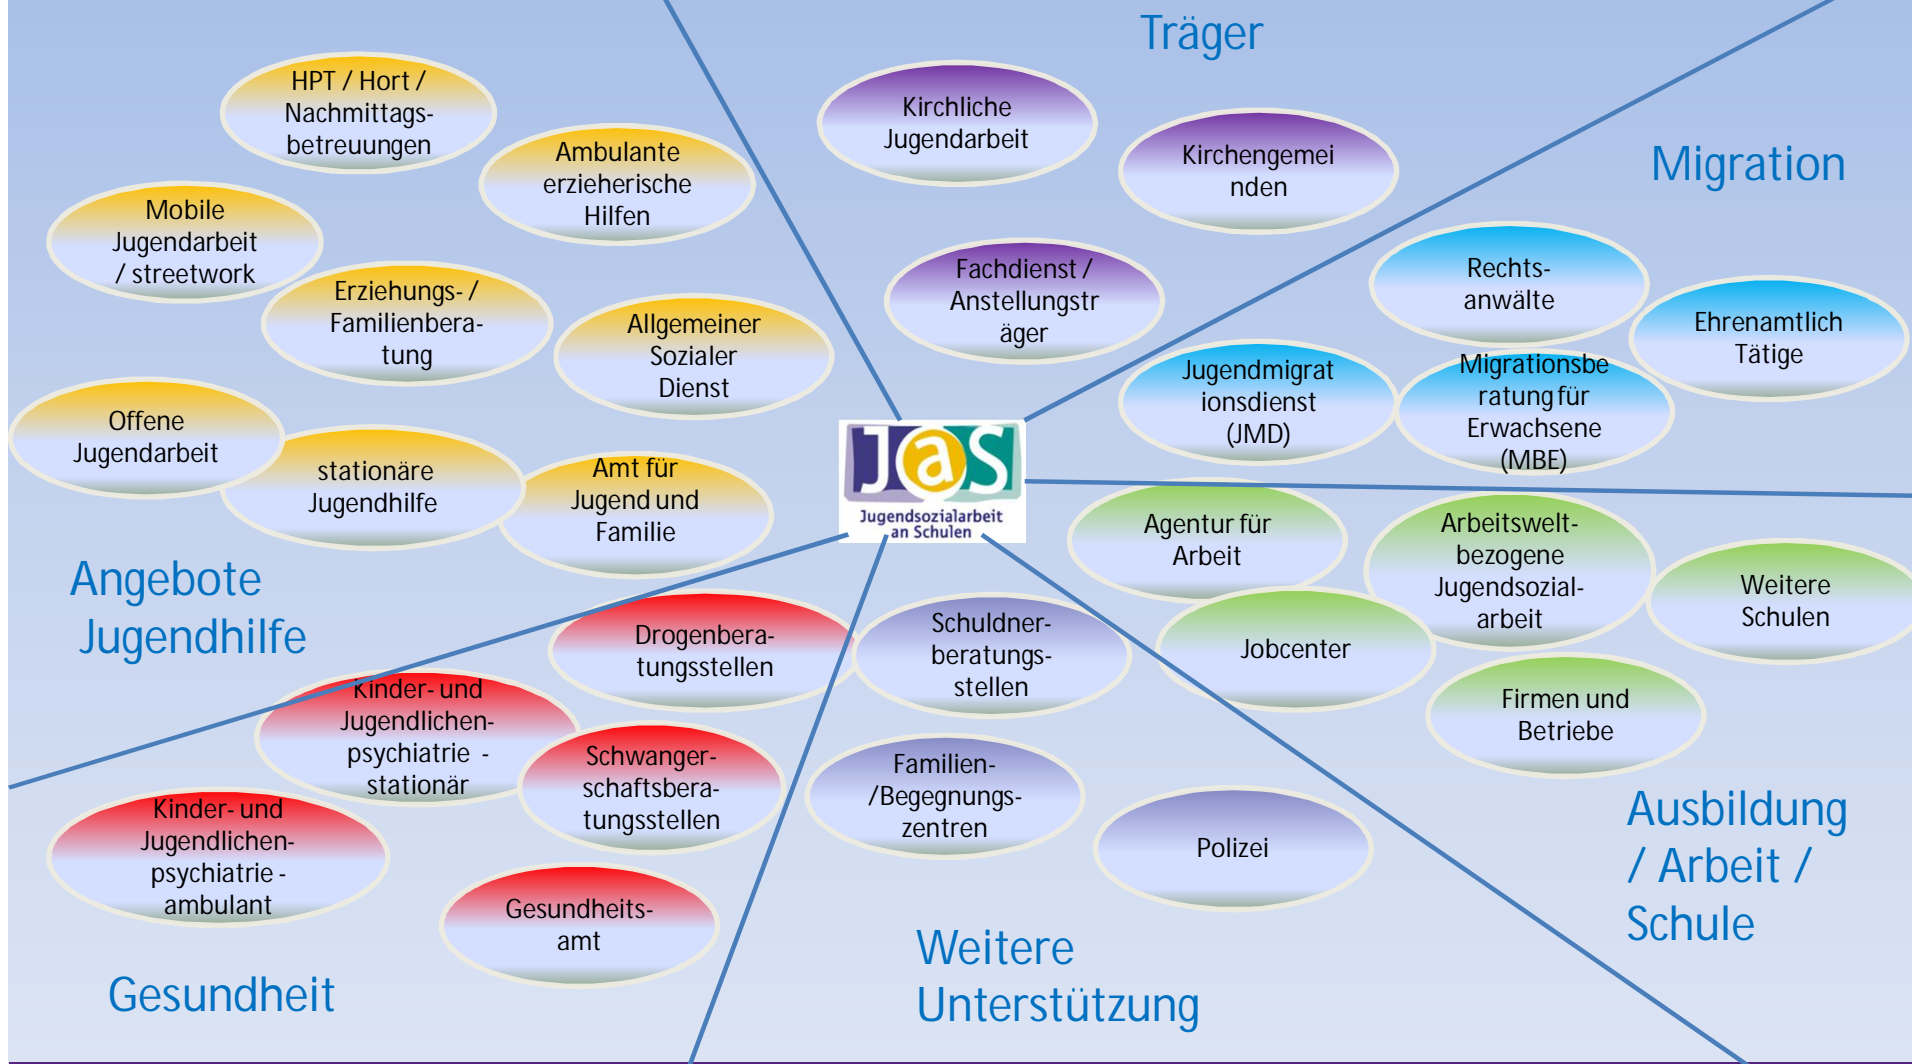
Träger

Kirchliche Jugendarbeit

Kirchengemei nden

Fachdienst / Anstellungstr äger

Migration

Rechts-anwälte

Ehrenamtlich Tätige

Jugendmigrat ionsdienst (JMD)

Migrationsbe ratung für Erwachsene (MBE)

HPT / Hort / Nachmittags-betreuungen

Ambulante erzieherische Hilfen

Mobile Jugendarbeit / streetwork

Erziehungs- / Familienbera-tung

Allgemeiner Sozialer Dienst

Offene Jugendarbeit

stationäre Jugendhilfe

Amt für Jugend und Familie

JaS
Jugendsozialarbeit an Schulen

Angebote Jugendhilfe

Agentur für Arbeit

Arbeitswelt-bezogene Jugendsozial-arbeit

Weitere Schulen

Jobcenter

Firmen und Betriebe

Ausbildung / Arbeit / Schule

Drogenbera-tungsstellen

Schuldner-beratungs-stellen

Kinder- und Jugendlichen-psychiatrie - stationär

Schwanger-schaftsbera-tungsstellen

Familien- /Begegnungs-zentren

Polizei

Kinder- und Jugendlichen-psychiatrie - ambulant

Gesundheits-amt

Gesundheit

Weitere Unterstützung